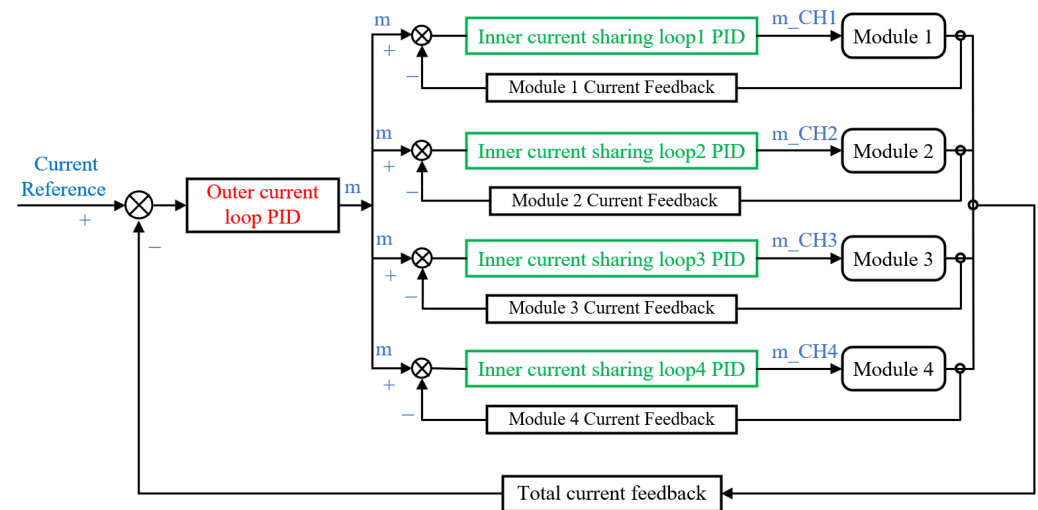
Current Reference
+
−
Outer current loop PID
m

m
+
−
Inner current sharing loop1 PID
m_CH1
Module 1
Module 1 Current Feedback

m
+
−
Inner current sharing loop2 PID
m_CH2
Module 2
Module 2 Current Feedback

m
+
−
Inner current sharing loop3 PID
m_CH3
Module 3
Module 3 Current Feedback

m
+
−
Inner current sharing loop4 PID
m_CH4
Module 4
Module 4 Current Feedback

Total current feedback